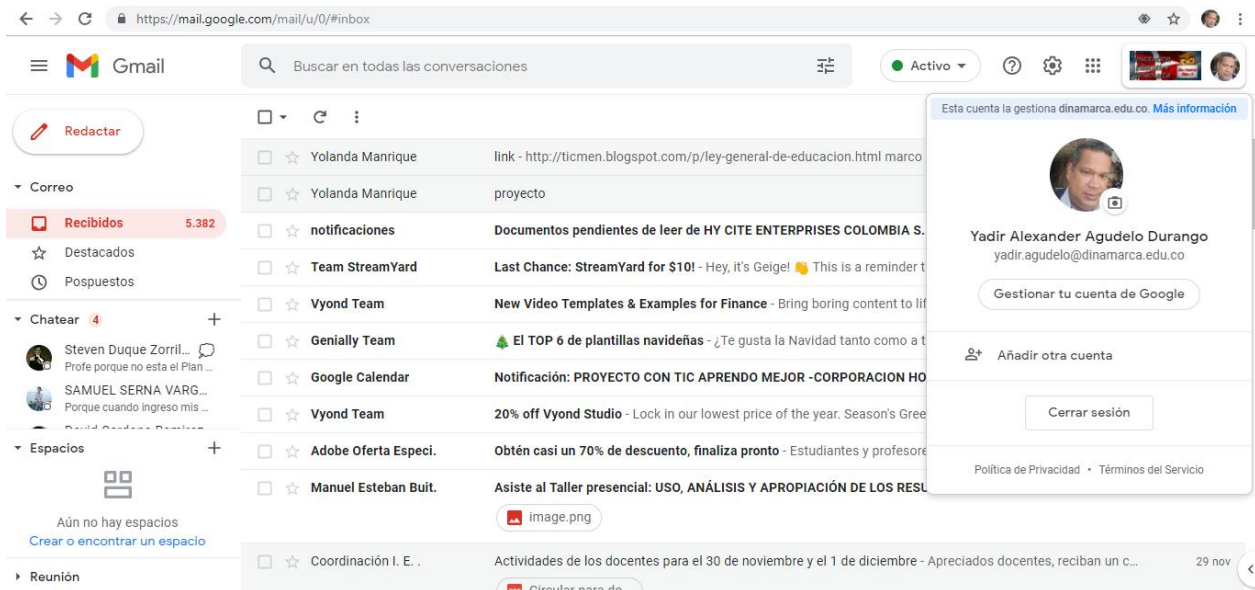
https://mail.google.com/mail/u/0/#inbox

Gmail

Buscar en todas las conversaciones

Activo

Redactar

Correo
Recibidos 5.382
Destacados
Pospuestos

Chatear 4
Steven Duque Zorril...
Profe porque no esta el Plan ...
SAMUEL SERNA VARG...
Porque cuando ingreso mis ...
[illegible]

Espacios
Aún no hay espacios
Crear o encontrar un espacio

Reunión

Yolanda Manrique link - http://ticmen.blogspot.com/p/ley-general-de-educacion.html marco
Yolanda Manrique proyecto
notificaciones Documentos pendientes de leer de HY CITE ENTERPRISES COLOMBIA S.
Team StreamYard Last Chance: StreamYard for $10! - Hey, it's Geige! This is a reminder t
Vyond Team New Video Templates & Examples for Finance - Bring boring content to lif
Genially Team El TOP 6 de plantillas navideñas - ¿Te gusta la Navidad tanto como a t
Google Calendar Notificación: PROYECTO CON TIC APRENDO MEJOR -CORPORACION HO
Vyond Team 20% off Vyond Studio - Lock in our lowest price of the year. Season's Gree
Adobe Oferta Especi. Obtén casi un 70% de descuento, finaliza pronto - Estudiantes y profesore
Manuel Esteban Buit. Asiste al Taller presencial: USO, ANÁLISIS Y APROPIACIÓN DE LOS RESU
image.png
Coordinación I. E. . Actividades de los docentes para el 30 de noviembre y el 1 de diciembre - Apreciados docentes, reciban un c... 29 nov
Circular para do...

Esta cuenta la gestiona dinamarca.edu.co. Más información
Yadir Alexander Agudelo Durango
yadir.agudelo@dinamarca.edu.co
Gestionar tu cuenta de Google
Añadir otra cuenta
Cerrar sesión
Política de Privacidad • Términos del Servicio